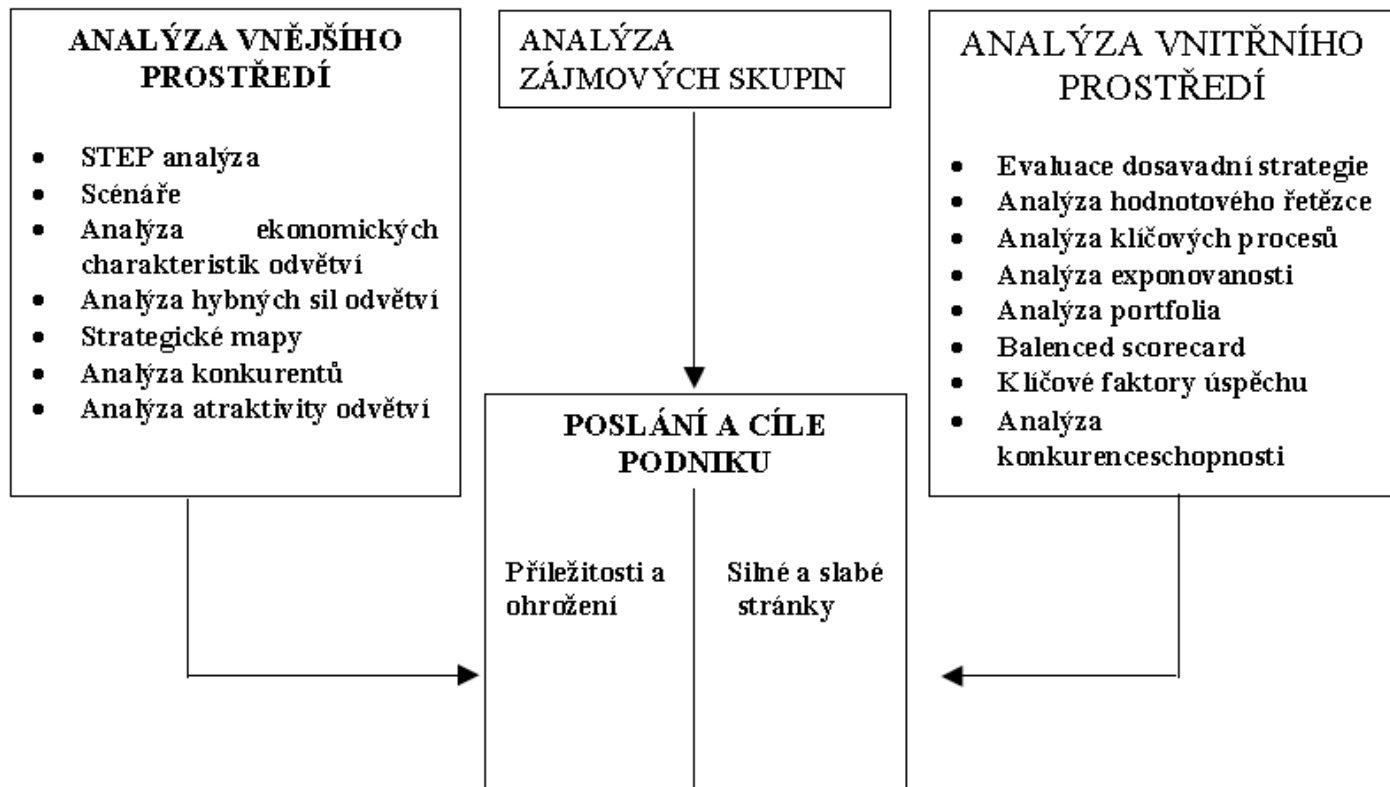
ANALÝZA VNĚJŠÍHO PROSTŘEDÍ

- STEP analýza
- Scénáře
- Analýza ekonomických charakteristik odvětví
- Analýza hybných sil odvětví
- Strategické mapy
- Analýza konkurentů
- Analýza atraktivity odvětví

ANALÝZA ZÁJMOVÝCH SKUPIN

ANALÝZA VNITŘNÍHO PROSTŘEDÍ

- Evaluace dosavadní strategie
- Analýza hodnotového řetězce
- Analýza klíčových procesů
- Analýza exponovanosti
- Analýza portfolia
- Balenced scorecard
- Klíčové faktory úspěchu
- Analýza konkurenceschopnosti

POSLÁNÍ A CÍLE PODNIKU

Příležitosti a ohrožení

Silné a slabé stránky